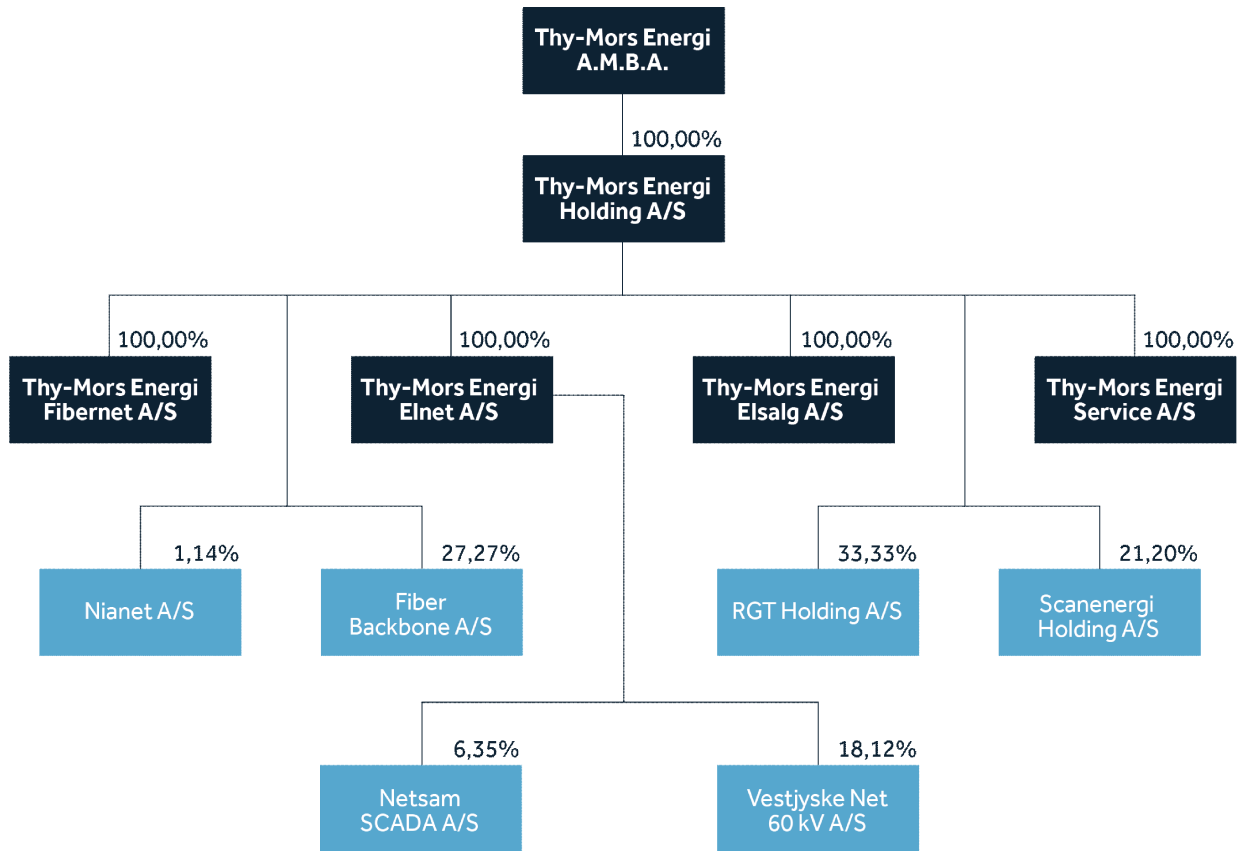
Thy-Mors Energi A.M.B.A.

100,00%

Thy-Mors Energi Holding A/S

100,00%

Thy-Mors Energi Fibernet A/S

100,00%

Thy-Mors Energi Elnet A/S

100,00%

Thy-Mors Energi Elsalg A/S

100,00%

Thy-Mors Energi Service A/S

1,14%

Nianet A/S

27,27%

Fiber Backbone A/S

33,33%

RGT Holding A/S

21,20%

Scanenergi Holding A/S

6,35%

Netsam SCADA A/S

18,12%

Vestjyske Net 60 kV A/S